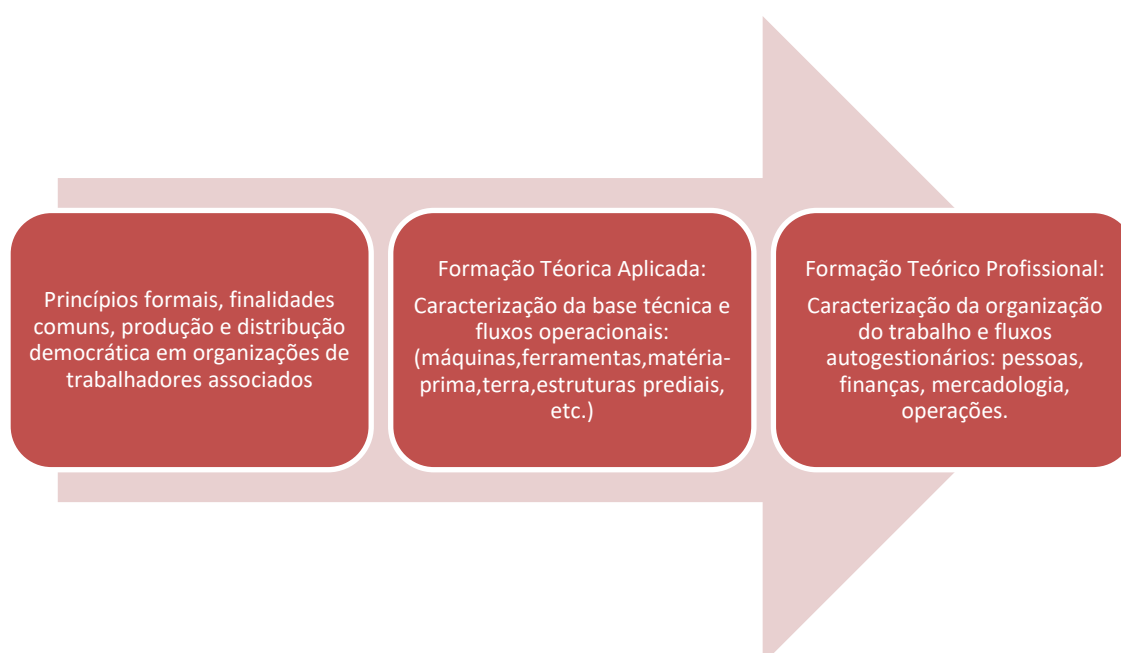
Princípios formais, finalidades comuns, produção e distribução democrática em organizações de trabalhadores associados

Formação Téorica Aplicada:

Caracterização da base técnica e fluxos operacionais: (máquinas,ferramentas,matéria-prima,terra,estruturas prediais, etc.)

Formação Teórico Profissional:

Caracterização da organização do trabalho e fluxos autogestionários: pessoas, finanças, mercadologia, operações.